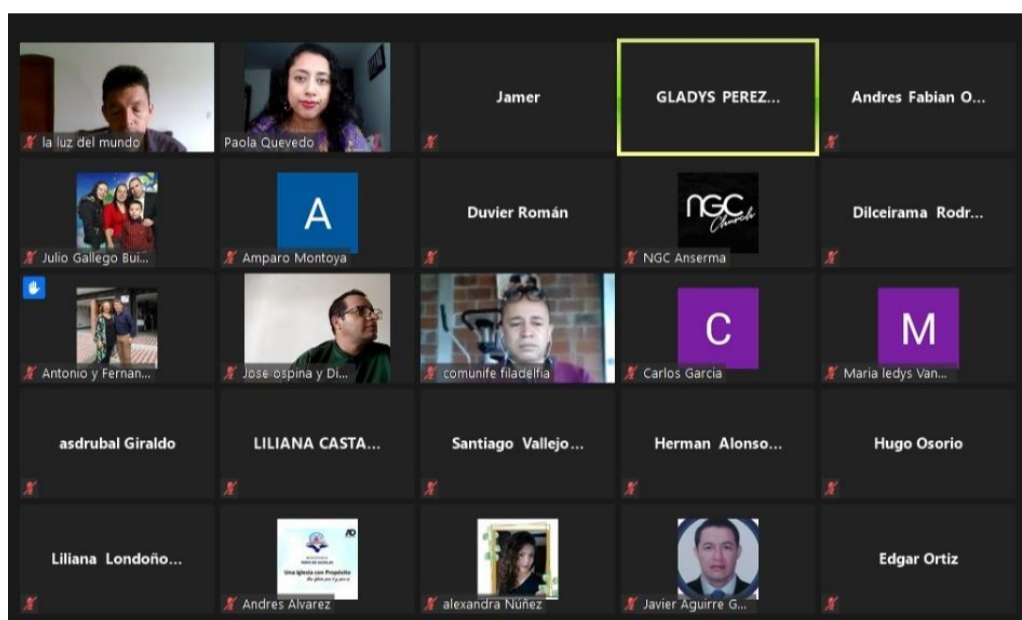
la luz del mundo

Paola Quevedo

Jamer

GLADYS PEREZ...

Andres Fabian O...

Julio Gallego Bui...

A

Amparo Montoya

Duvier Román

NGC Church

NGC Anserma

Dilceirama Rodr...

Antonio y Fernan...

Jose ospina y Di...

comunife filadelfia

C

Carlos Garcia

M

Maria ledys Van...

asdrubal Giraldo

LILIANA CASTA...

Santiago Vallejo...

Herman Alonso...

Hugo Osorio

Liliana Londoño...

Una iglesia con Propósito

Andres Alvarez

alexandra Nuñez

Javier Aguirre G...

Edgar Ortiz